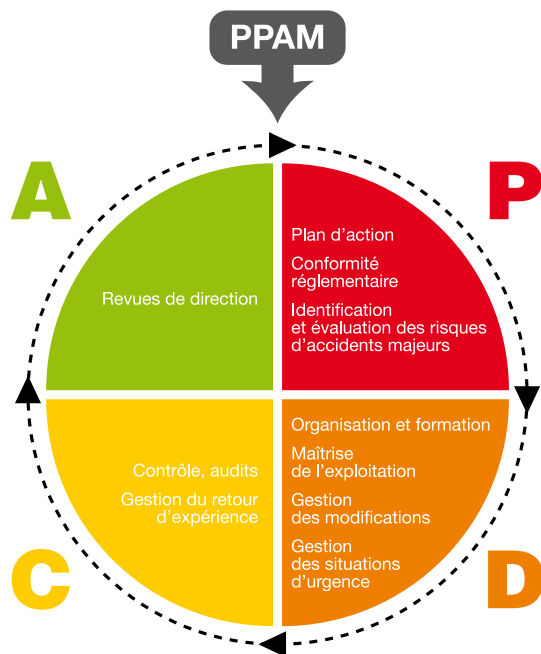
PPAM

A

P

Revues de direction

Plan d’action

Conformité réglementaire

Identification et évaluation des risques d’accidents majeurs

Contrôle, audits

Gestion du retour d’expérience

Organisation et formation

Maîtrise de l’exploitation

Gestion des modifications

Gestion des situations d’urgence

C

D